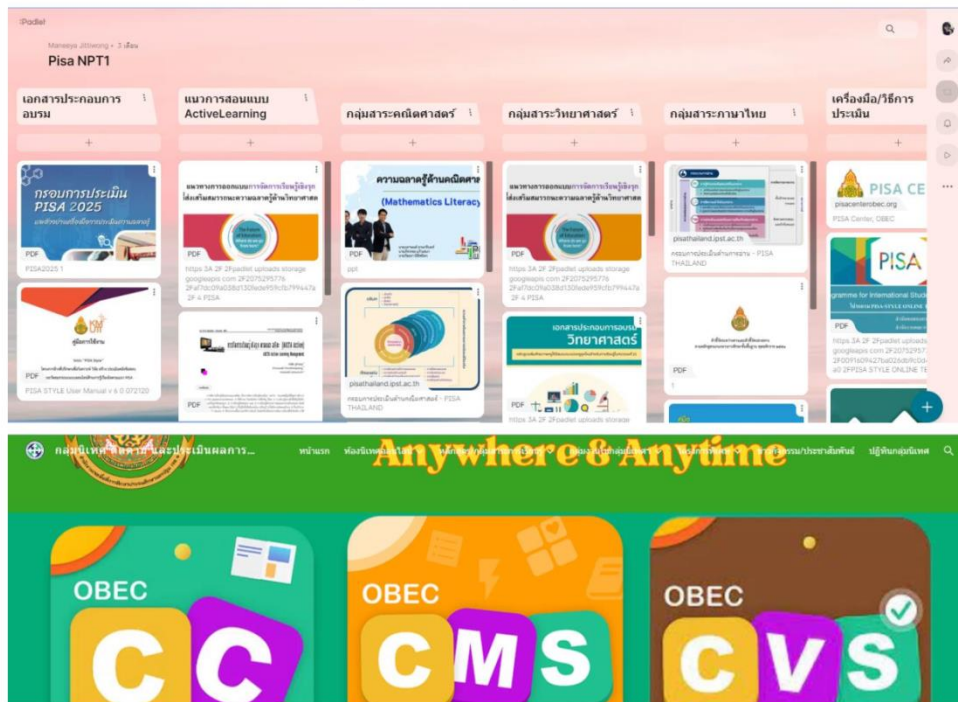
Padlet

Maneeya Jittiwong • 3 เดือน

Pisa NPT1

เอกสารประกอบการอบรม

กรอบการประเมิน PISA 2025

PDF

PISA2025 1

คู่มือการใช้งาน

PDF

PISA STYLE User Manual v 6.0 072120

แนวการสอนแบบ ActiveLearning

แนวทางการออกแบบการจัดการเรียนรู้เชิงรุก เพื่อเสริมสร้างความฉลาดรู้ด้านวิทยาศาสตร์

PDF

https 3A 2F 2Fpadlet uploads storage googleapis com 2F2075295776 2Faf7dc09a038d1309ede959cfb799447a 2F 4 PISA

PDF

กลุ่มสาระคณิตศาสตร์

ความฉลาดรู้ด้านคณิตศาสตร์

(Mathematics Literacy)

ppt

pisathailand.ipst.ac.th

กรอบการประเมินด้านคณิตศาสตร์ - PISA THAILAND

กลุ่มสาระวิทยาศาสตร์

แนวทางการออกแบบการจัดการเรียนรู้เชิงรุก เพื่อเสริมสร้างความฉลาดรู้ด้านวิทยาศาสตร์

PDF

https 3A 2F 2Fpadlet uploads storage googleapis com 2F2075295776 2Faf7dc09a038d1309ede959cfb799447a 2F 4 PISA

เอกสารประกอบการอบรม วิทยาศาสตร์

PDF

https 3A 2F 2Fpadlet uploads storage

กลุ่มสาระภาษาไทย

pisathailand.ipst.ac.th

กรอบการประเมินด้านการอ่าน - PISA THAILAND

PDF

1

เครื่องมือ/วิธีการประเมิน

PISA CE

pisacenterobec.org

PISA Center, OBEC

PISA

gramme for International Stud

PDF

https 3A 2F 2Fpadlet uploads googleapis com 2F2075295 2F2009106927ba026db9c0d 40 2FPISA STYLE ONLINE TE

กลุ่มนิเทศ ติดตาม และประเมินผลการ...

หน้าแรก

Anywhere & Anytime

ปฏิทินกลุ่มนิเทศ

OBEC

CC

OBEC

CMS

OBEC

CVS